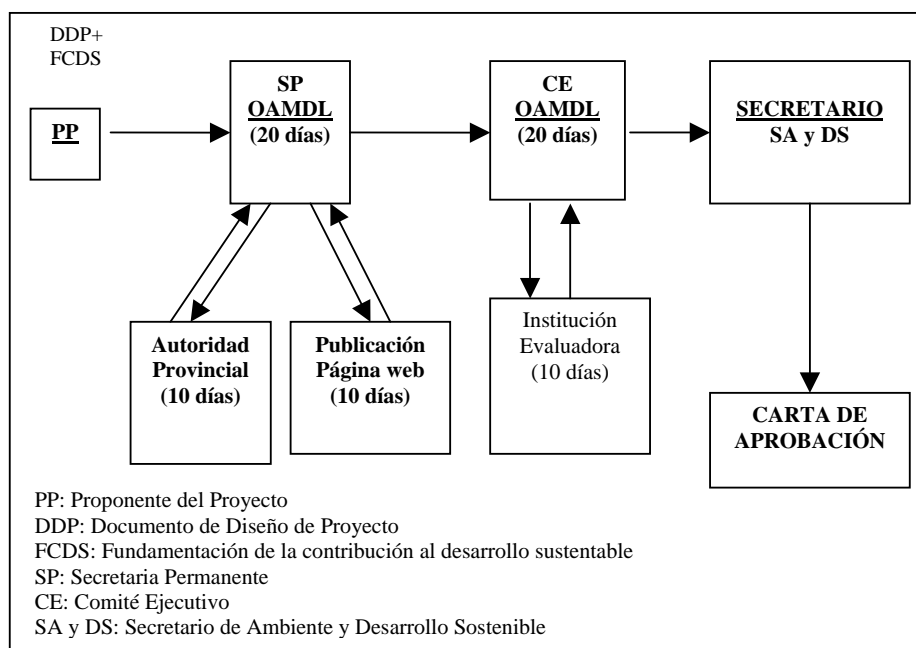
DDP+
FCDS

PP

SP
OAMDL
(20 días)

CE
OAMDL
(20 días)

SECRETARIO
SA y DS

Autoridad
Provincial
(10 días)

Publicación
Página web
(10 días)

Institución
Evaluadora
(10 días)

CARTA DE
APROBACIÓN

PP: Proponente del Proyecto
DDP: Documento de Diseño de Proyecto
FCDS: Fundamentación de la contribución al desarrollo sustentable
SP: Secretaria Permanente
CE: Comité Ejecutivo
SA y DS: Secretario de Ambiente y Desarrollo Sostenible